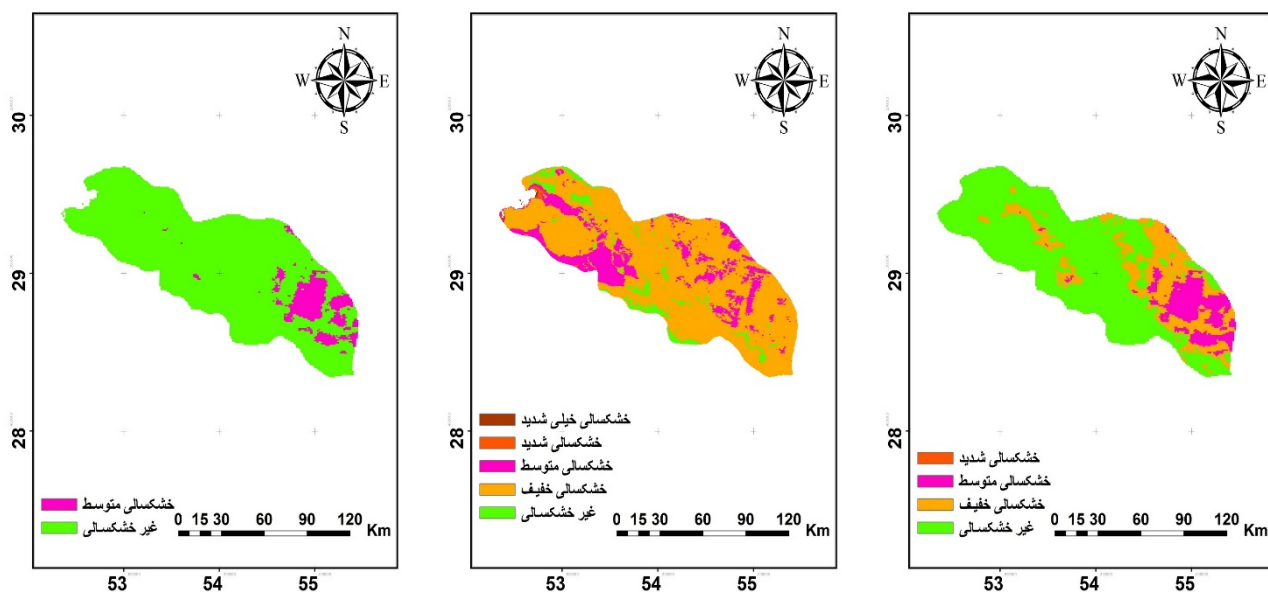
N
W E
S

30
29
28

خشکسالی متوسط
غیر خشکسالی

0 15 30 60 90 120 Km

53 54 55

N
W E
S

30
29
28

خشکسالی خیلی شدید
خشکسالی شدید
خشکسالی متوسط
خشکسالی خفیف
غیر خشکسالی

0 15 30 60 90 120 Km

53 54 55

N
W E
S

30
29
28

خشکسالی شدید
خشکسالی متوسط
خشکسالی خفیف
غیر خشکسالی

0 15 30 60 90 120 Km

53 54 55